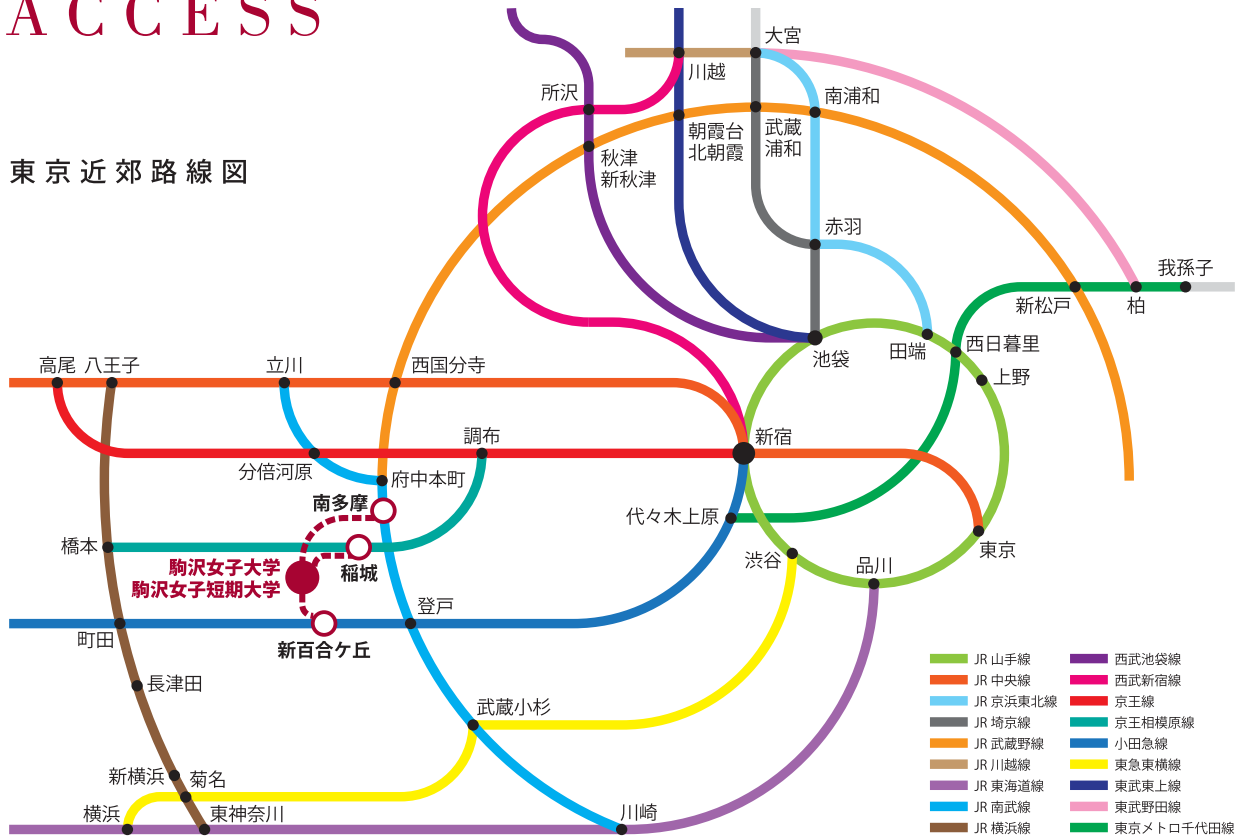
ACCESS

東京近郊路線図

大宮
川越
所沢
南浦和
朝霞台
北朝霞
武蔵
浦和
秋津
新秋津
赤羽
我孫子
新松戸
柏
池袋
田端
西日暮里
上野
高尾
八王子
立川
西国分寺
調布
新宿
分倍河原
府中本町
南多摩
代々木上原
東京
橋本
稲城
駒沢女子大学
駒沢女子短期大学
渋谷
品川
町田
登戸
新百合ケ丘
長津田
武蔵小杉
新横浜
菊名
横浜
東神奈川
川崎

JR 山手線
JR 中央線
JR 京浜東北線
JR 埼京線
JR 武蔵野線
JR 川越線
JR 東海道線
JR 南武線
JR 横浜線
西武池袋線
西武新宿線
京王線
京王相模原線
小田急線
東急東横線
東武東上線
東武野田線
東京メトロ千代田線